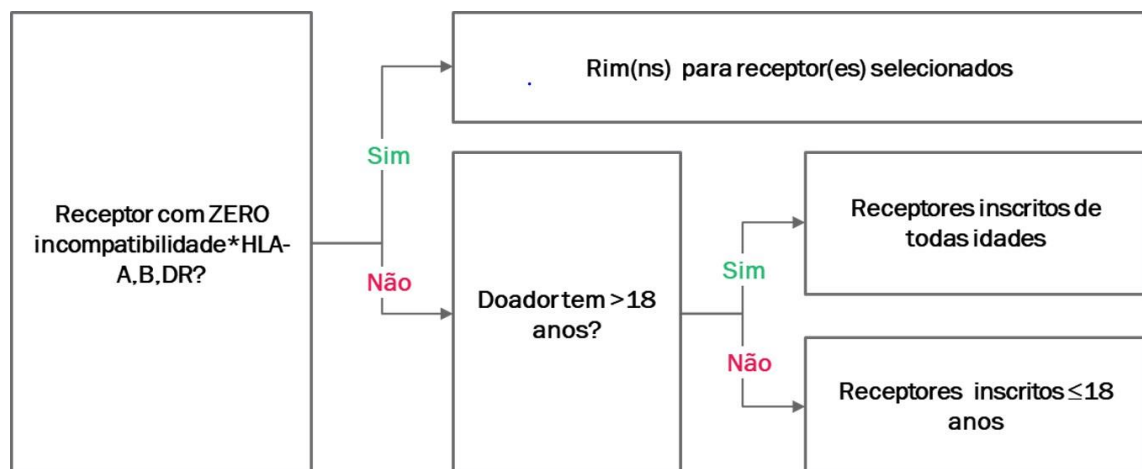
Receptor com ZERO incompatibilidade*HLA-A,B,DR?

Sim

Rim(ns) para receptor(es) selecionados

Não

Doador tem >18 anos?

Sim

Receptores inscritos de todas idades

Não

Receptores inscritos $\leq$18 anos